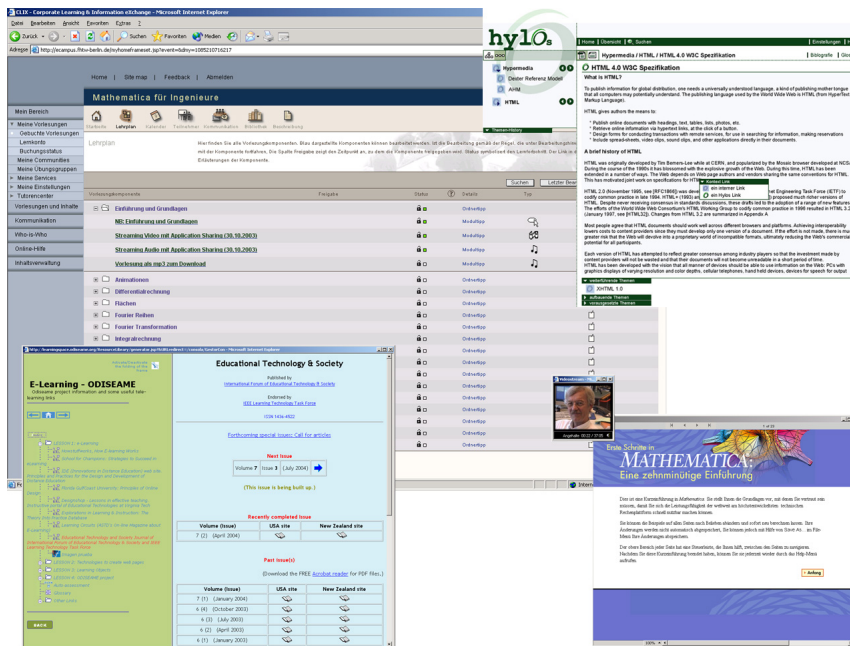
CLIX - Corporate Learning & Information eXchange - Microsoft Internet Explorer

Datei Bearbeiten Ansicht Favoriten Extras ?

Zurück Suchen Favoriten Medien

Adresse http://ecampus.fhtw-berlin.de/nyhomeframeset.jsp?event=&dmy=1085210716217

Home | Site map | Feedback | Abmelden

Mathematica für Ingenieure

Methode Lehrplan Kalender Teilnehmer Kommunikation Bibliothek Beschreibung

Mein Bereich
Meine Vorlesungen
Gebuchte Vorlesungen
Lernkonto
Buchungsstatus
Meine Communities
Meine Übungsgruppen
Meine Services
Meine Einstellungen
Tutorencenter
Vorlesungen und Inhalte
Kommunikation
Who-is-Who
Online-Hilfe
Inhaltsverwaltung

Lehrplan

Hier finden Sie alle Vorlesungsinhalte. Blau dargestellte Komponenten können bearbeitet werden. Ut der Bearbeitung gemäß der Regel, die unter Bearbeitungshinweise mit der Komponente festlegen. Die Spalte Freigabe zeigt den Zeitpunkt an, zu dem die Komponente freigegeben wird. Status symbolisiert den Lernfortschritt. Der Link in der Spalte Erläuterungen der Komponente.

Suchen | Letzter Bear

| Vorlesungskomponente | Freigabe | Status | Details | Typ |
|---|---|---|---|---|
| Einführung und Grundlagen | | | Ordnertipp | |
| MS Einführung und Grundlagen | | | Modultipp | |
| Streaming Video mit Application Sharing (30.10.2003) | | | Modultipp | |
| Streaming Audio mit Application Sharing (30.10.2003) | | | Modultipp | |
| Vorlesung als mp3 zum Download | | | Modultipp | |
| Animationen | | | Ordnertipp | |
| Differentialrechnung | | | Ordnertipp | |
| Flächen | | | Ordnertipp | |
| Fourier Reihen | | | Ordnertipp | |
| Fourier Transformation | | | Ordnertipp | |
| Integralrechnung | | | Ordnertipp | |

hylOs

Home | Übersicht | Suche | Einstellungen | Hi

Hypermedia / HTML / HTML 4.0 W3C Spezifikation | Biografie | Glo

Hypermedia
Dexter Referenz Model
AHM
HTML

Themen-History

HTML 4.0 W3C Spezifikation

What is HTML?

To publish information for global distribution, one needs a universally understood language, a kind of publishing mother tongue that all computers may potentially understand. The publishing language used by the World Wide Web is HTML (from HyperText Markup Language).

HTML gives authors the means to:

* Publish online documents with headings, text, tables, lists, photos, etc.
* Retrieve online information via hypertext links, at the click of a button.
* Design forms for conducting transactions with remote services, for use in searching for information, making reservations
* Include spread-sheets, video clips, sound clips, and other applications directly in their documents.

A brief history of HTML

HTML was originally developed by Tim Berners-Lee while at CERN, and popularized by the Mosaic browser developed at NCSA. During the course of the 1990s it has blossomed with the explosive growth of the Web. During this time, HTML has been extended in a number of ways. The Web depends on Web page authors and vendors sharing the same conventions for HTML. This has motivated joint work on specifications for HTML.

Kontext Link
ein interner Link
ein Hylos Link

HTML 2.0 (November 1995, see [RFC1866]) was devel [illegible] Engineering Task Force (IETF) to codify common practice in late 1994. HTML+ (1993) and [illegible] proposed much richer versions of HTML. Despite never receiving consensus in standards discussions, these drafts led to the adoption of a range of new features. The efforts of the World Wide Web Consortium's HTML Working Group to codify common practice in 1996 resulted in HTML 3.2 (January 1997, see [HTML32]). Changes from HTML 3.2 are summarized in Appendix A.

Most people agree that HTML documents should work well across different browsers and platforms. Achieving interoperability lowers costs to content providers since they must develop only one version of a document. If the effort is not made, there is much greater risk that the Web will devolve into a proprietary world of incompatible formats, ultimately reducing the Web's commercial potential for all participants.

Each version of HTML has attempted to reflect greater consensus among industry players so that the investment made by content providers will not be wasted and that their documents will not become unreadable in a short period of time.

HTML has been developed with the vision that all manner of devices should be able to use information on the Web: PCs with graphics displays of varying resolution and color depths, cellular telephones, hand held devices, devices for speech for output

weiterführende Themen
XHTML 1.0
aufbauende Themen
vorausgesetzte Themen

E-Learning - ODISEAME

Odiseame project information and some useful tele-learning links

Educational Technology & Society

Published by
International Forum of Educational Technology & Society

Endorsed by
IEEE Learning Technology Task Force

ISSN 1436-4522

Forthcoming special issues: Call for articles

Next issue

Volume 7 Issue 3 (July 2004)

(This issue is being built up.)

Recently completed issue

| Volume (Issue) | USA site | New Zealand site |
|---|---|---|
| 7 (2) (April 2004) | | |

Past issue(s)

(Download the FREE Acrobat reader for PDF files.)

| Volume (Issue) | USA site | New Zealand site |
|---|---|---|
| 7 (1) (January 2004) | | |
| 6 (4) (October 2003) | | |
| 6 (3) (July 2003) | | |
| 6 (2) (April 2003) | | |
| 6 (1) (January 2003) | | |

back

Erste Schritte in
MATHEMATICA:
Eine zehnminütige Einführung

Dies ist eine Kurzeinführung in Mathematica. Sie stellt Ihnen die Grundlagen vor, mit denen Sie vertraut sein müssen, damit Sie sich die Leistungsfähigkeit der weltweit am höchstentwickeltsten technischen Rechenplattform schnell zunutze machen können.

Sie können die Beispiele auf allen Seiten nach Belieben abändern und sofort zum berechnen lassen. Ihre Änderungen werden nicht automatisch abgespeichert, Sie können jedoch mit Hilfe von Save As... im File-Menü Ihre Änderungen abspeichern.

Der obere Bereich jeder Seite hat eine Steuerleiste, die Ihnen hilft, zwischen den Seiten zu navigieren. Nachdem Sie diese Kurzeinführung beendet haben, können Sie sie jederzeit wieder durch das Help-Menü aufrufen.

Anfang